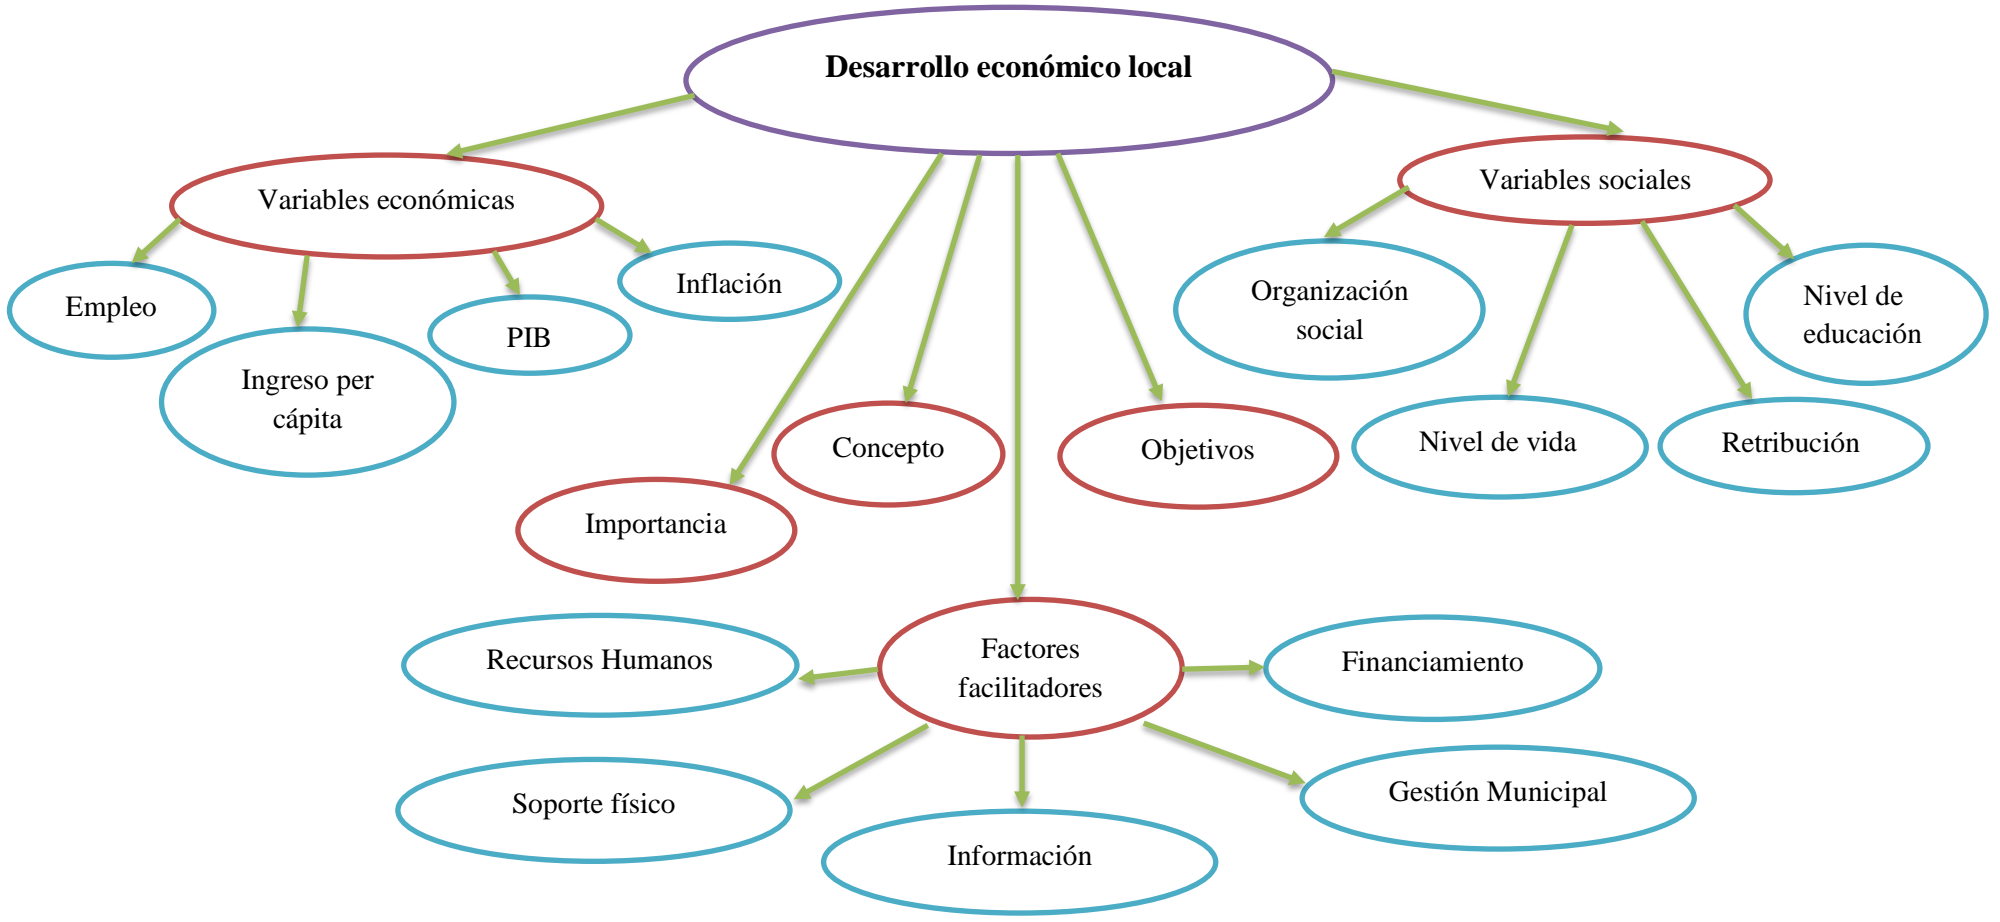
Desarrollo económico local

Variables económicas

Empleo

Ingreso per cápita

PIB

Inflación

Importancia

Concepto

Objetivos

Variables sociales

Organización social

Nivel de educación

Nivel de vida

Retribución

Recursos Humanos

Factores facilitadores

Financiamiento

Soporte físico

Información

Gestión Municipal